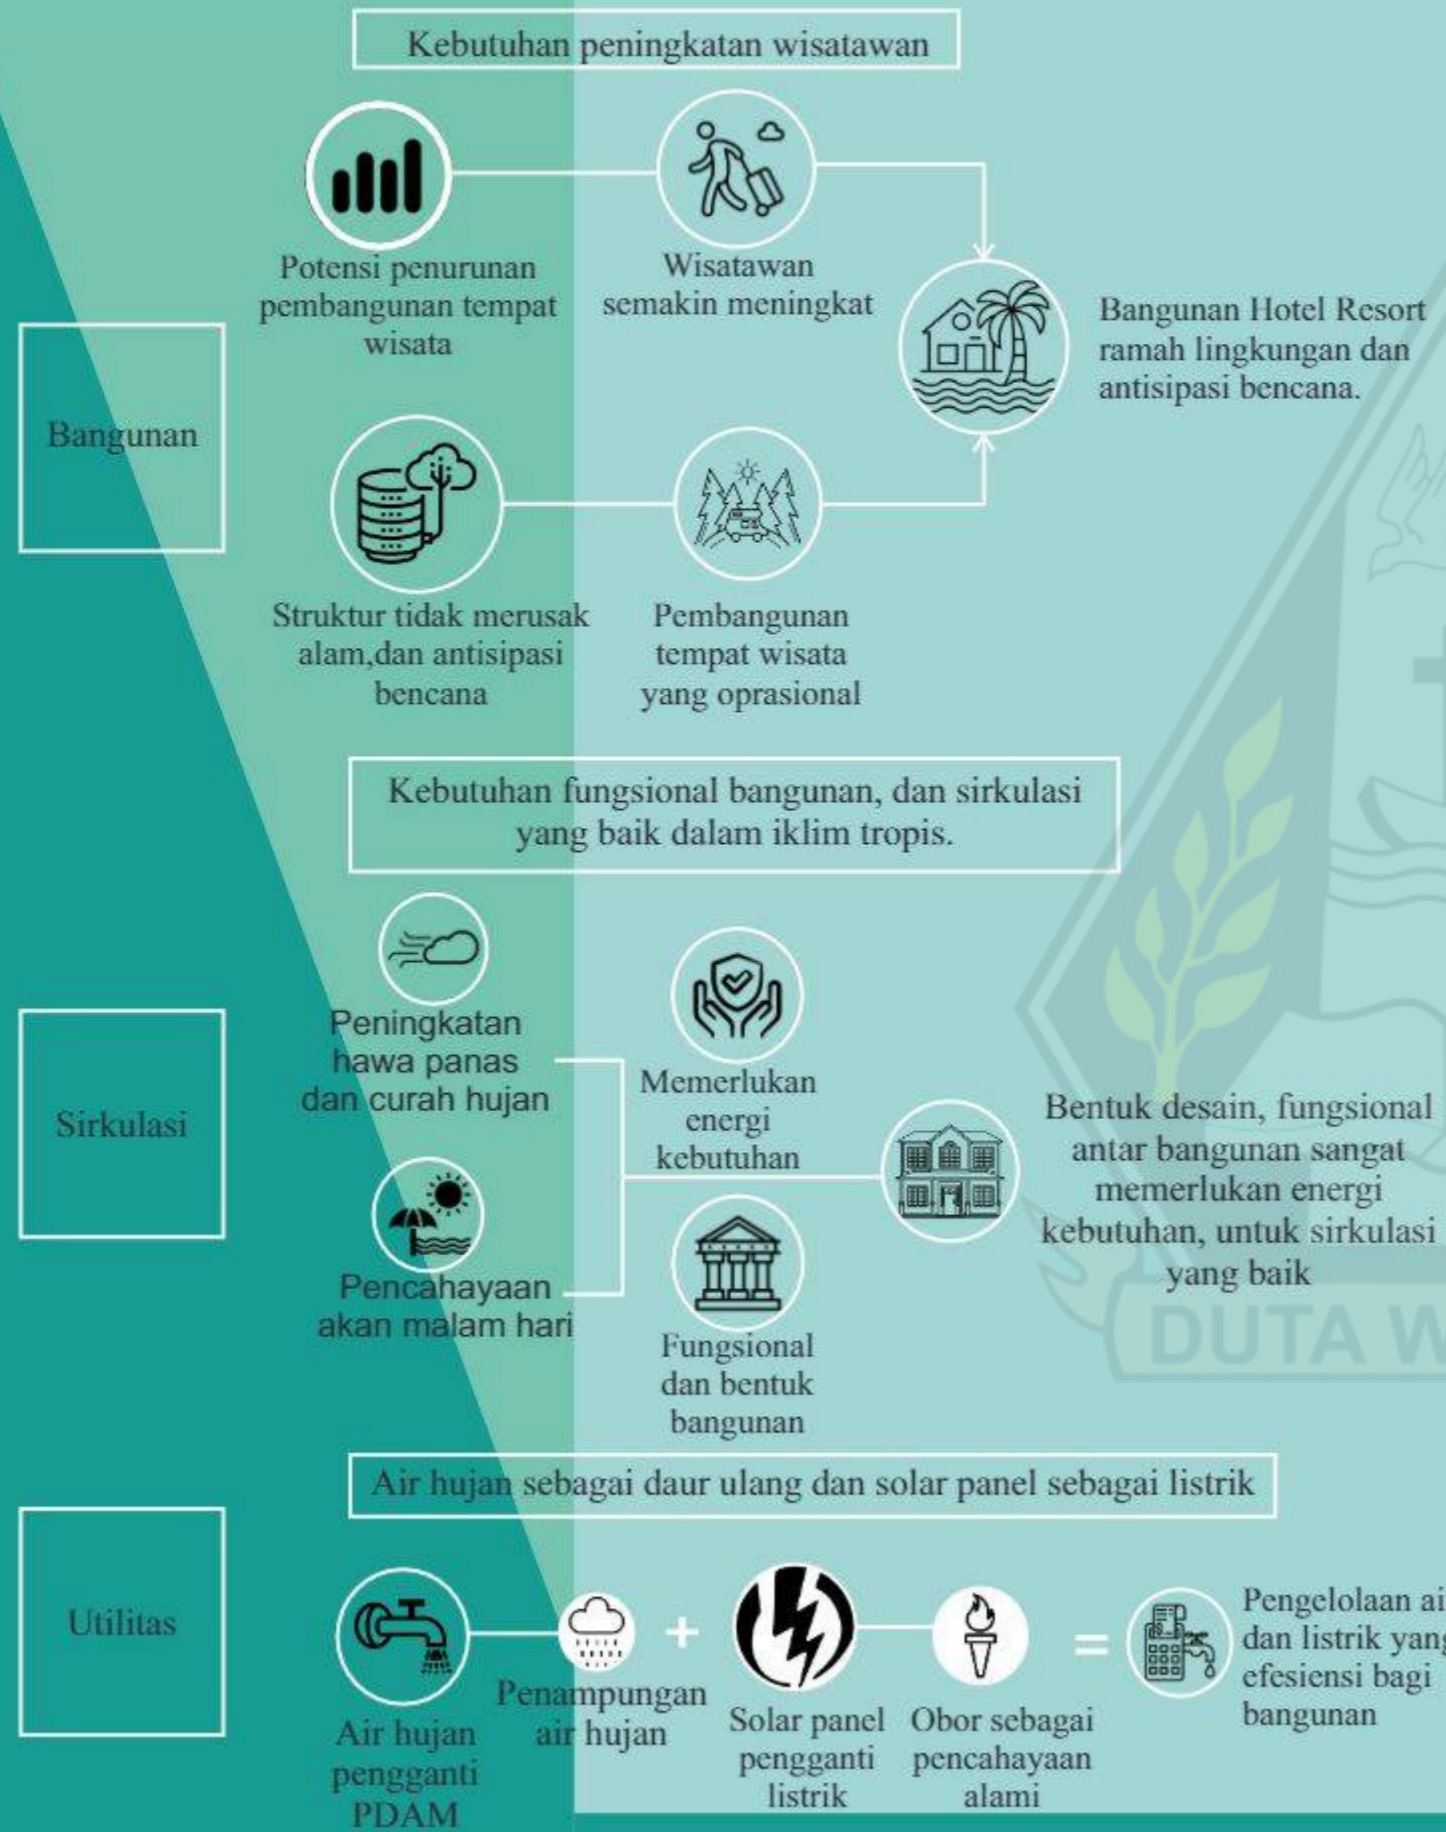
Kebutuhan peningkatan wisatawan

Potensi penurunan pembangunan tempat wisata

Wisatawan semakin meningkat

Bangunan Hotel Resort ramah lingkungan dan antisipasi bencana.

Bangunan

Struktur tidak merusak alam,dan antisipasi bencana

Pembangunan tempat wisata yang oprasional

Kebutuhan fungsional bangunan, dan sirkulasi yang baik dalam iklim tropis.

Peningkatan hawa panas dan curah hujan

Memerlukan energi kebutuhan

Sirkulasi

Bentuk desain, fungsional antar bangunan sangat memerlukan energi kebutuhan, untuk sirkulasi yang baik

Pencahayaan akan malam hari

Fungsional dan bentuk bangunan

DUTA W

Air hujan sebagai daur ulang dan solar panel sebagai listrik

Utilitas

+

=

Pengelolaan ai dan listrik yang efesiensi bagi bangunan

Penampungan air hujan

Air hujan pengganti PDAM

Solar panel pengganti listrik

Obor sebagai pencahayaan alami